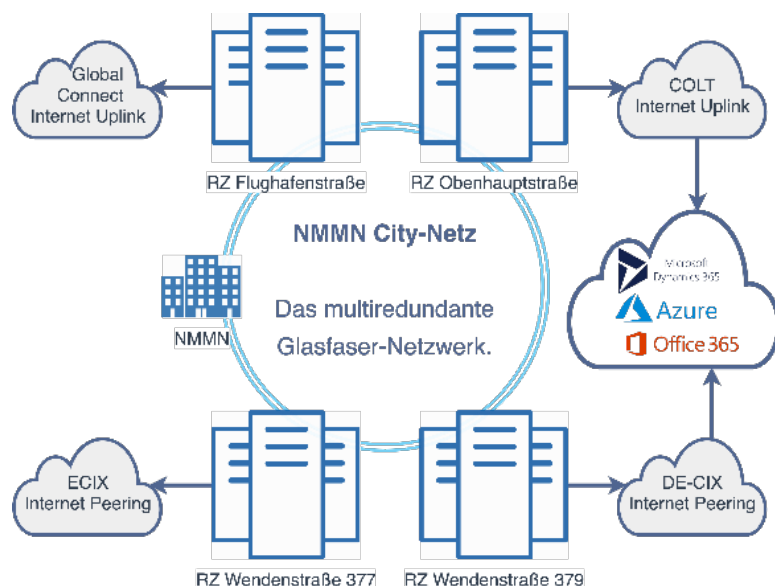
Global Connect Internet Uplink

RZ Flughafenstraße

RZ Obenhauptstraße

COLT Internet Uplink

NMMN City-Netz

Das multiredundante Glasfaser-Netzwerk.

NMMN

Microsoft Dynamics 365

Azure

Office 365

ECIX Internet Peering

DE-CIX Internet Peering

RZ Wendenstraße 377

RZ Wendenstraße 379